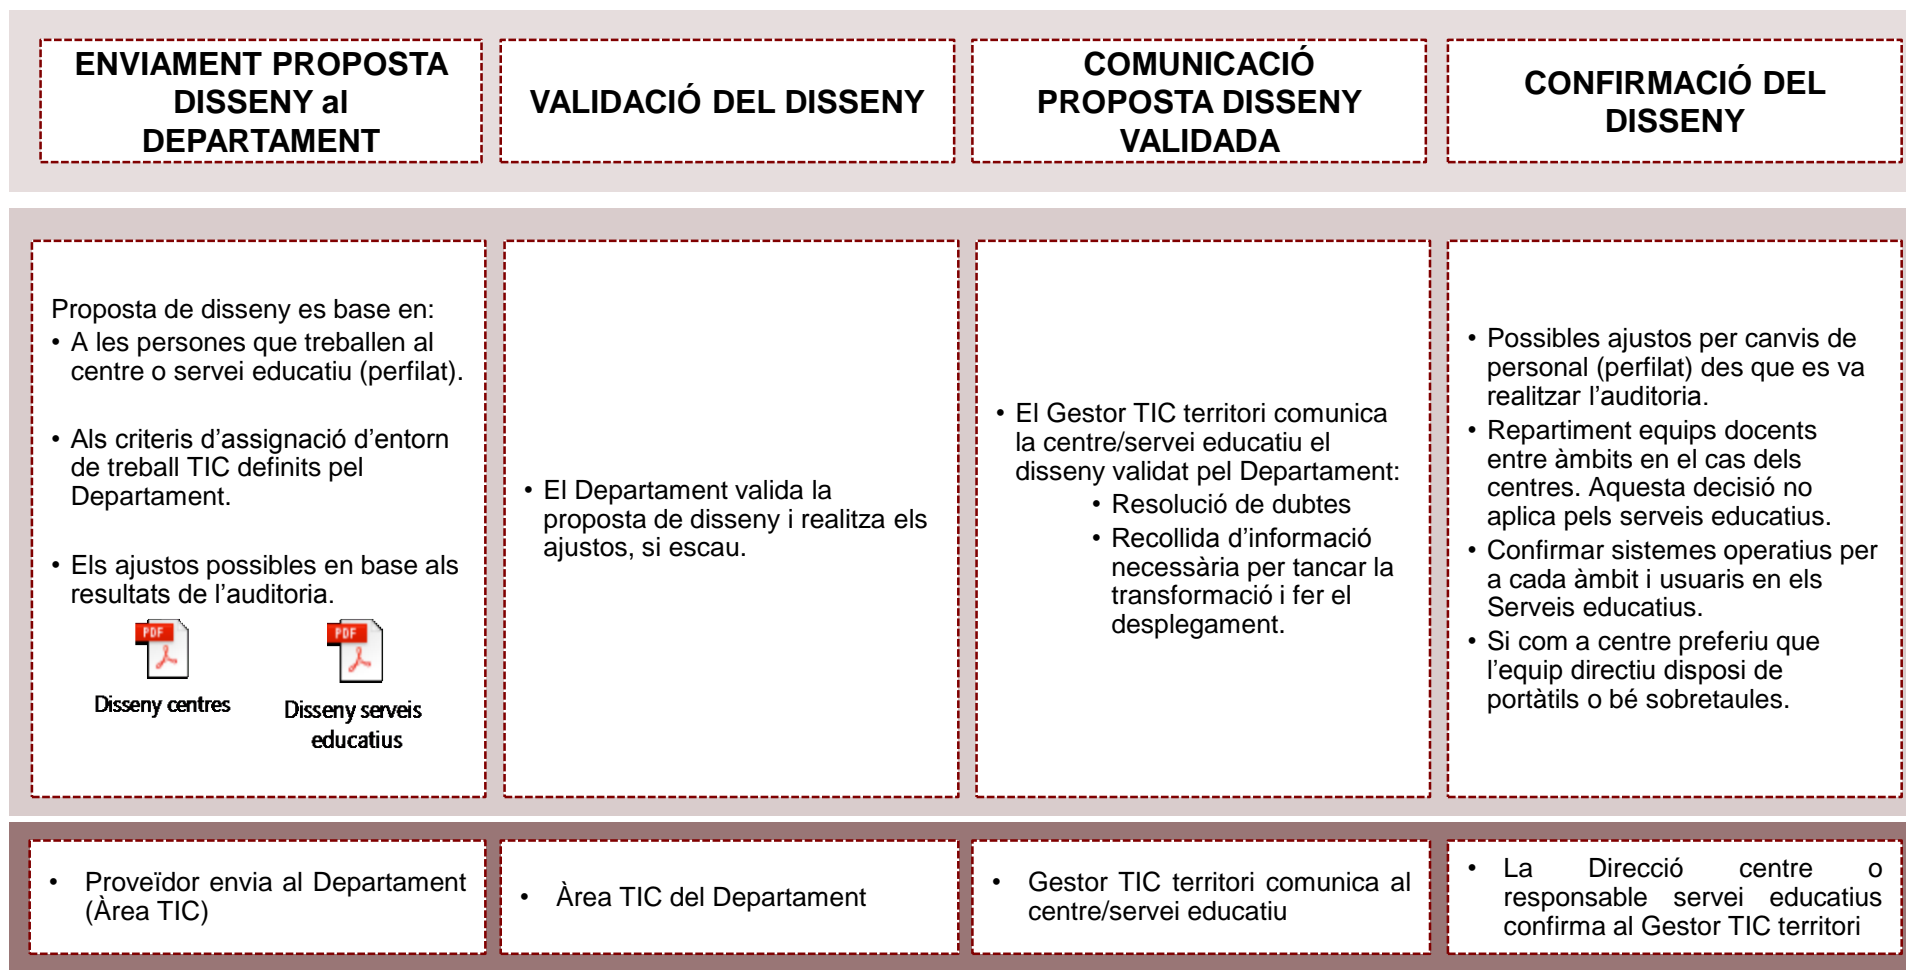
ENVIAMENT PROPOSTA DISSENY al DEPARTAMENT

VALIDACIÓ DEL DISSENY

COMUNICACIÓ PROPOSTA DISSENY VALIDADA

CONFIRMACIÓ DEL DISSENY

Proposta de disseny es base en:
• A les persones que treballen al centre o servei educatiu (perfilat).

• Als criteris d'assignació d'entorn de treball TIC definits pel Departament.

• Els ajustos possibles en base als resultats de l'auditoria.

PDF
Disseny centres

PDF
Disseny serveis educatius

• El Departament valida la proposta de disseny i realitza els ajustos, si escau.

• El Gestor TIC territori comunica la centre/servei educatiu el disseny validat pel Departament:
• Resolució de dubtes
• Recollida d'informació necessària per tancar la transformació i fer el desplegament.

• Possibles ajustos per canvis de personal (perfilat) des que es va realitzar l'auditoria.
• Repartiment equips docents entre àmbits en el cas dels centres. Aquesta decisió no aplica pels serveis educatius.
• Confirmar sistemes operatius per a cada àmbit i usuaris en els Serveis educatius.
• Si com a centre preferiu que l'equip directiu disposi de portàtils o bé sobretaules.

• Proveïdor envia al Departament (Àrea TIC)

• Àrea TIC del Departament

• Gestor TIC territori comunica al centre/servei educatiu

• La Direcció centre o responsable servei educatiu confirma al Gestor TIC territori